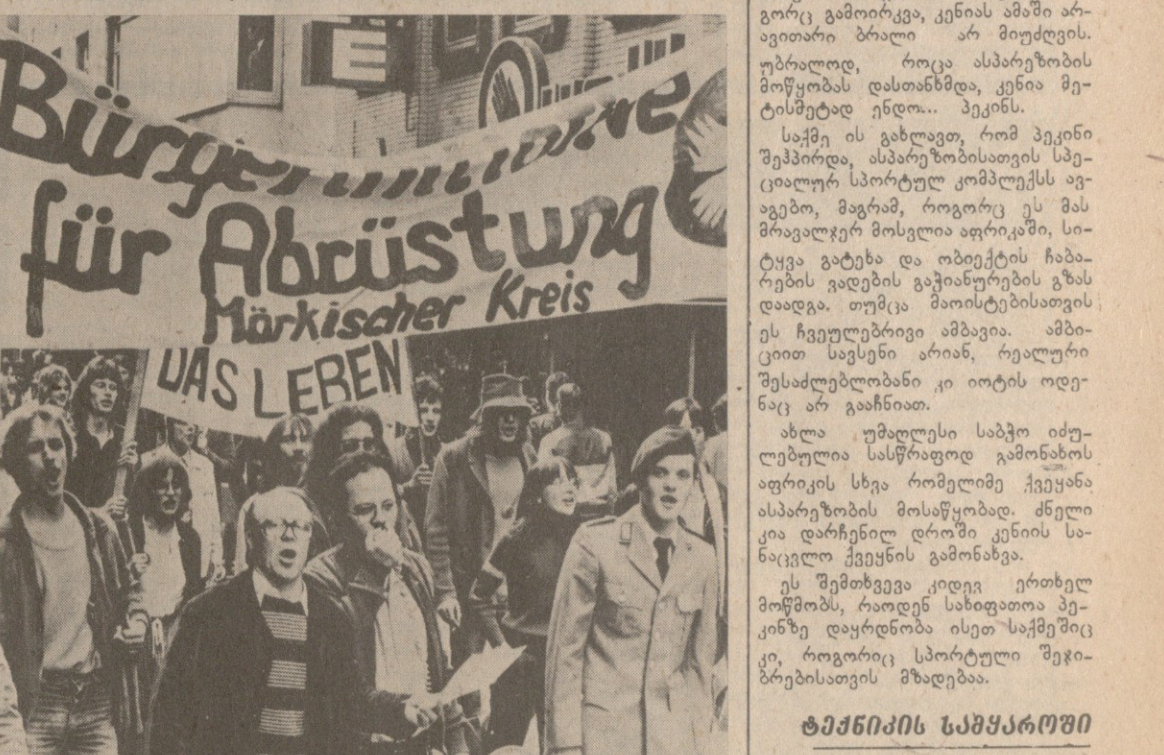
Bürgerinitiative
für Abrüstung
Märkischer Kreis
DAS LEBEN

გორც გამოირკვა, კენიას ამაში არავითარი ბრალი არ მიუძღვის. უბრალოდ, როცა ასპარეზობის მოწყობას დასთანხმდა, კენია მეტისმეტად ენდო... პეკინს.

საქმე ის გახლავთ, რომ პეკინი შეჰპირდა, ასპარეზობისათვის სპეციალურ სპორტულ კომპლექსს ავაგებო, მაგრამ, როგორც ეს მას მრავალჯერ მოსვლია აფრიკაში, სიტყვა გატეხა და ობიექტის ჩაბარების ვადების გაჭიანურების გზას დაადგა. თუმცა მაოისტებისათვის ეს ჩვეულებრივი ამბავია. ამბიციით სავსენი არიან, რეალური შესაძლებლობანი კი იოტის ოდენაც არ გააჩნიათ.

ახლა უმაღლესი საბჭო იძულებულია სასწრაფოდ გამონახოს აფრიკის სხვა რომელიმე ქვეყანა ასპარეზობის მოსაწყობად. ძნელი კია დარჩენილ დროში კენიის სანაცვლო ქვეყნის გამონახვა.

ეს შემთხვევა კიდევ ერთხელ მოწმობს, რაოდენ სახიფათოა პეკინზე დაყრდნობა ისეთ საქმეშიც კი, როგორიც სპორტული შეჯიბრებისათვის მზადებაა.

ტექნიკის სამყაროში